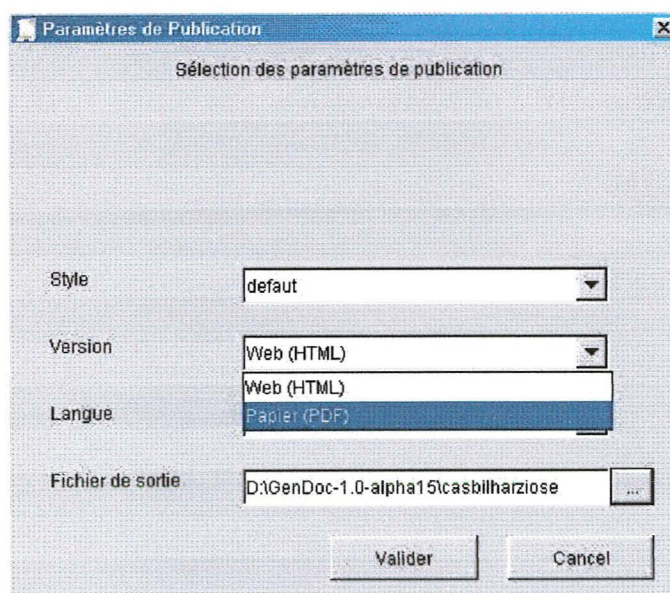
Paramètres de Publication

Sélection des paramètres de publication

Style
defaut

Version
Web (HTML)
Web (HTML)
Papier (PDF)

Langue

Fichier de sortie
D:\GenDoc-1.0-alpha15\casbilharziose
...

Valider
Cancel